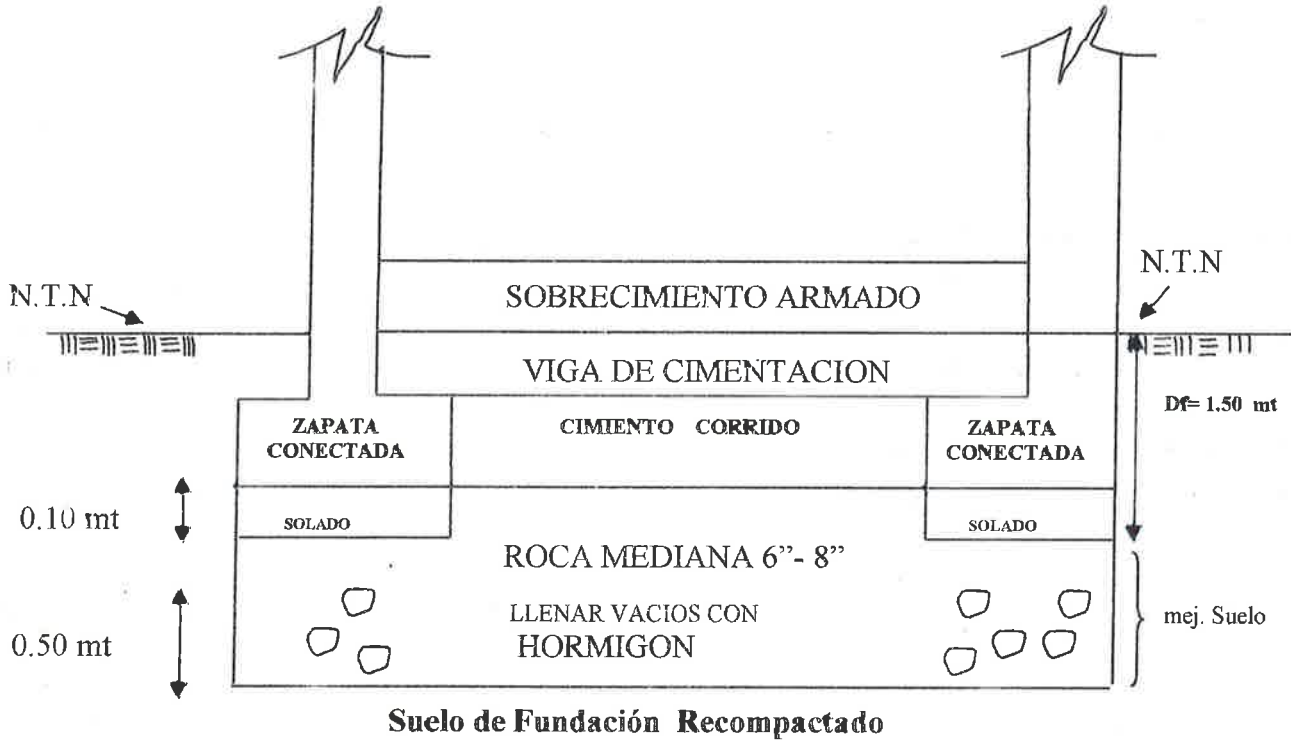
N.T.N

N.T.N

SOBRECIMIENTO ARMADO

VIGA DE CIMENTACION

Df= 1.50 mt

ZAPATA CONECTADA

CIMIENTO CORRIDO

ZAPATA CONECTADA

0.10 mt

SOLADO

SOLADO

ROCA MEDIANA 6"- 8"

LLENAR VACIOS CON HORMIGON

mej. Suelo

0.50 mt

Suelo de Fundación Recompactado